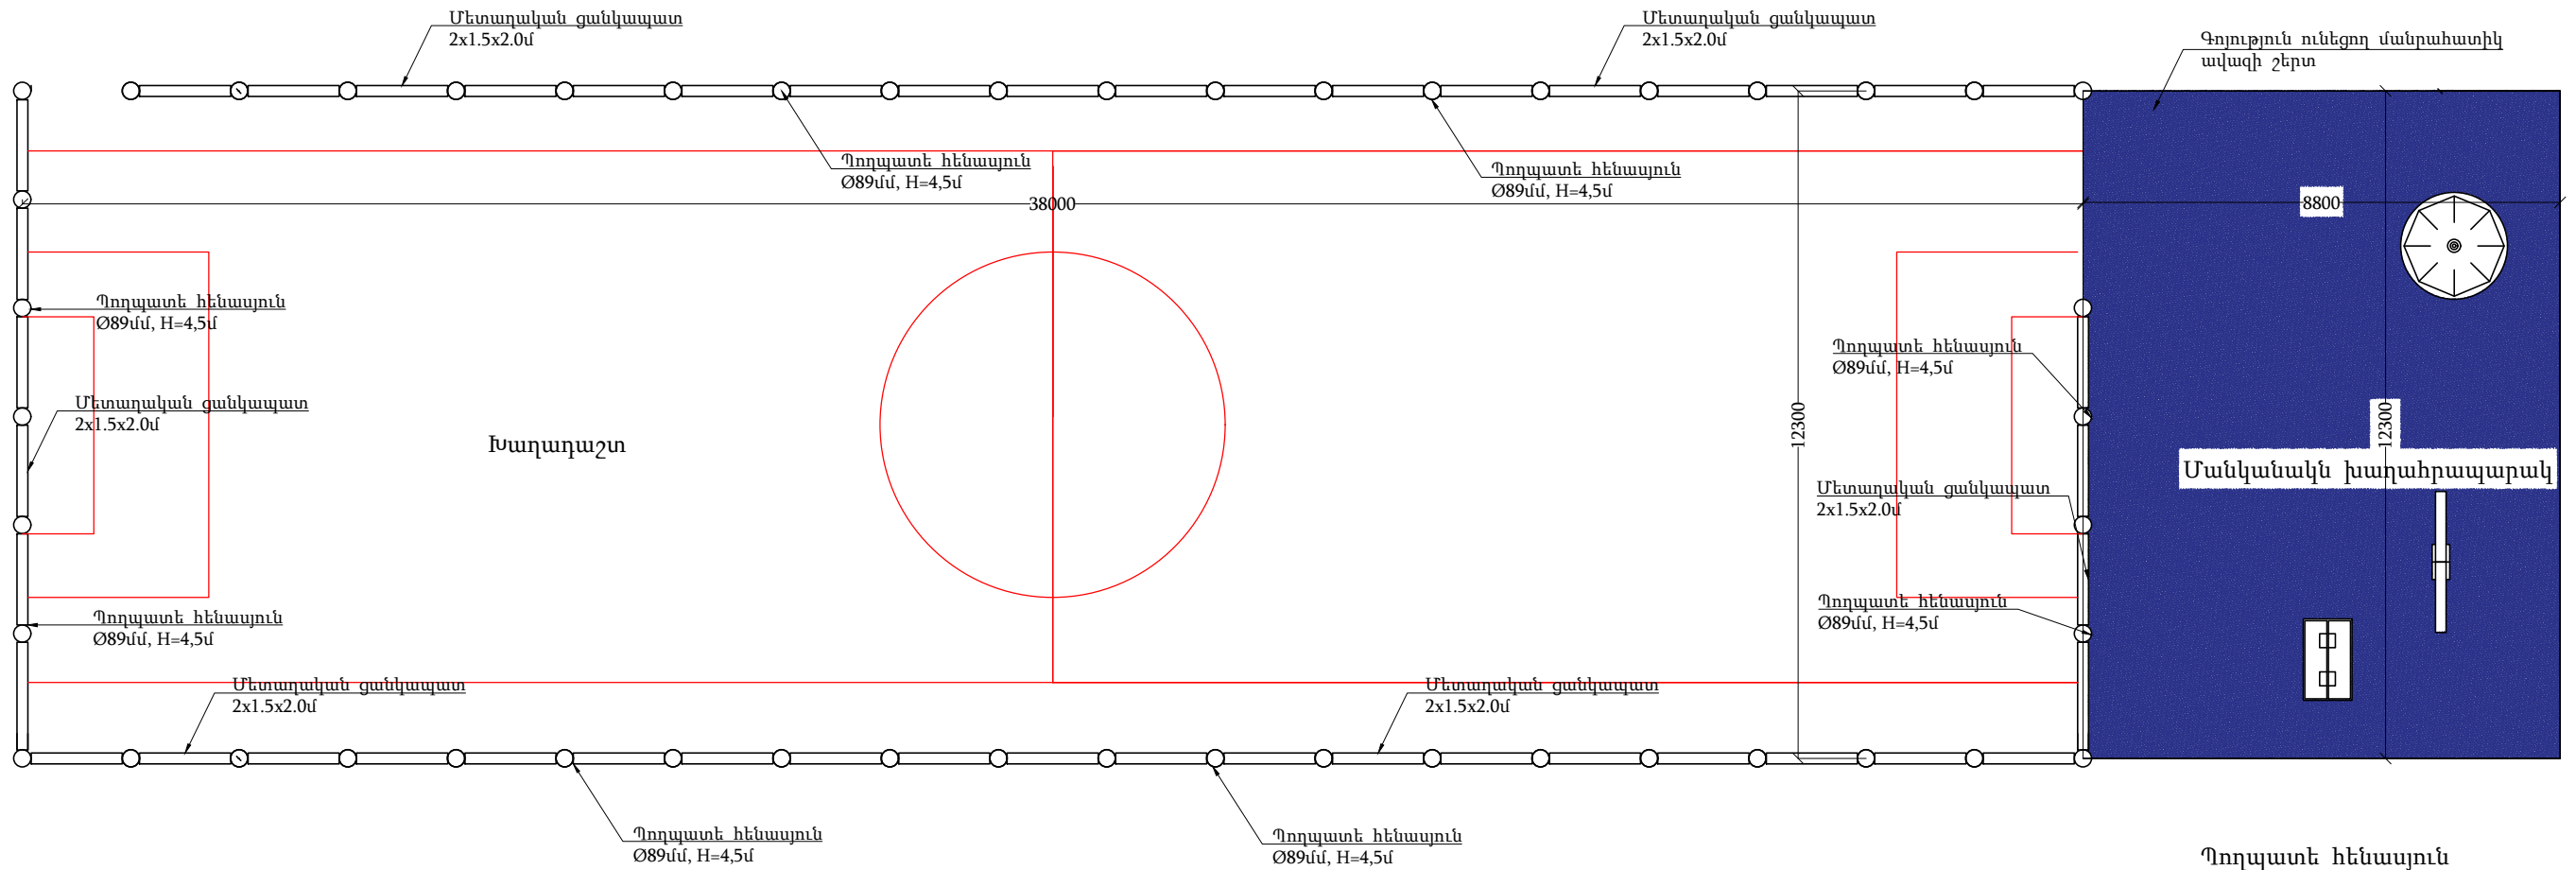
Մետաղական ցանկապատ
2x1.5x2.0մ

Մետաղական ցանկապատ
2x1.5x2.0մ

Գոյություն ունեցող մանրահատիկ ավազի շերտ

Պողպատե հենասյուն
Ø89մմ, H=4,5մ

Պողպատե հենասյուն
Ø89մմ, H=4,5մ

38000

8800

Պողպատե հենասյուն
Ø89մմ, H=4,5մ

Մետաղական ցանկապատ
2x1.5x2.0մ

Խաղադաշտ

Պողպատե հենասյուն
Ø89մմ, H=4,5մ

12300

12300

Մանկանակն խաղահրապարակ

Մետաղական ցանկապատ
2x1.5x2.0մ

Պողպատե հենասյուն
Ø89մմ, H=4,5մ

Պողպատե հենասյուն
Ø89մմ, H=4,5մ

Մետաղական ցանկապատ
2x1.5x2.0մ

Մետաղական ցանկապատ
2x1.5x2.0մ

Պողպատե հենասյուն
Ø89մմ, H=4,5մ

Պողպատե հենասյուն
Ø89մմ, H=4,5մ

Պողպատե հենասյուն